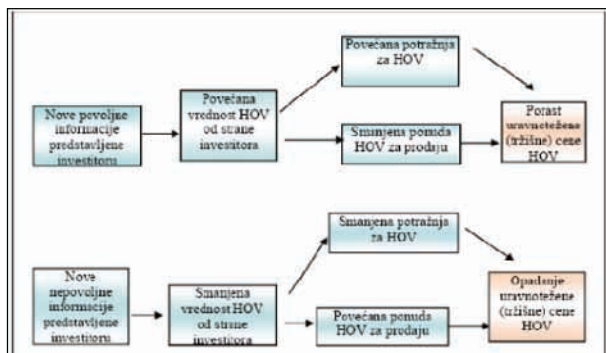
Nove povoljne informacije predstavljene investitoru

Povećana vrednost HOV od strane investitora

Povećana potražnja za HOV

Smanjena ponuda HOV za prodaju

Porast uravnotežene (tržišne) cene HOV

Nove nepovoljne informacije predstavljene investitoru

Smanjena vrednost HOV od strane investitora

Smanjena potražnja za HOV

Povećana ponuda HOV za prodaju

Opadanje uravnotežene (tržišne) cene HOV